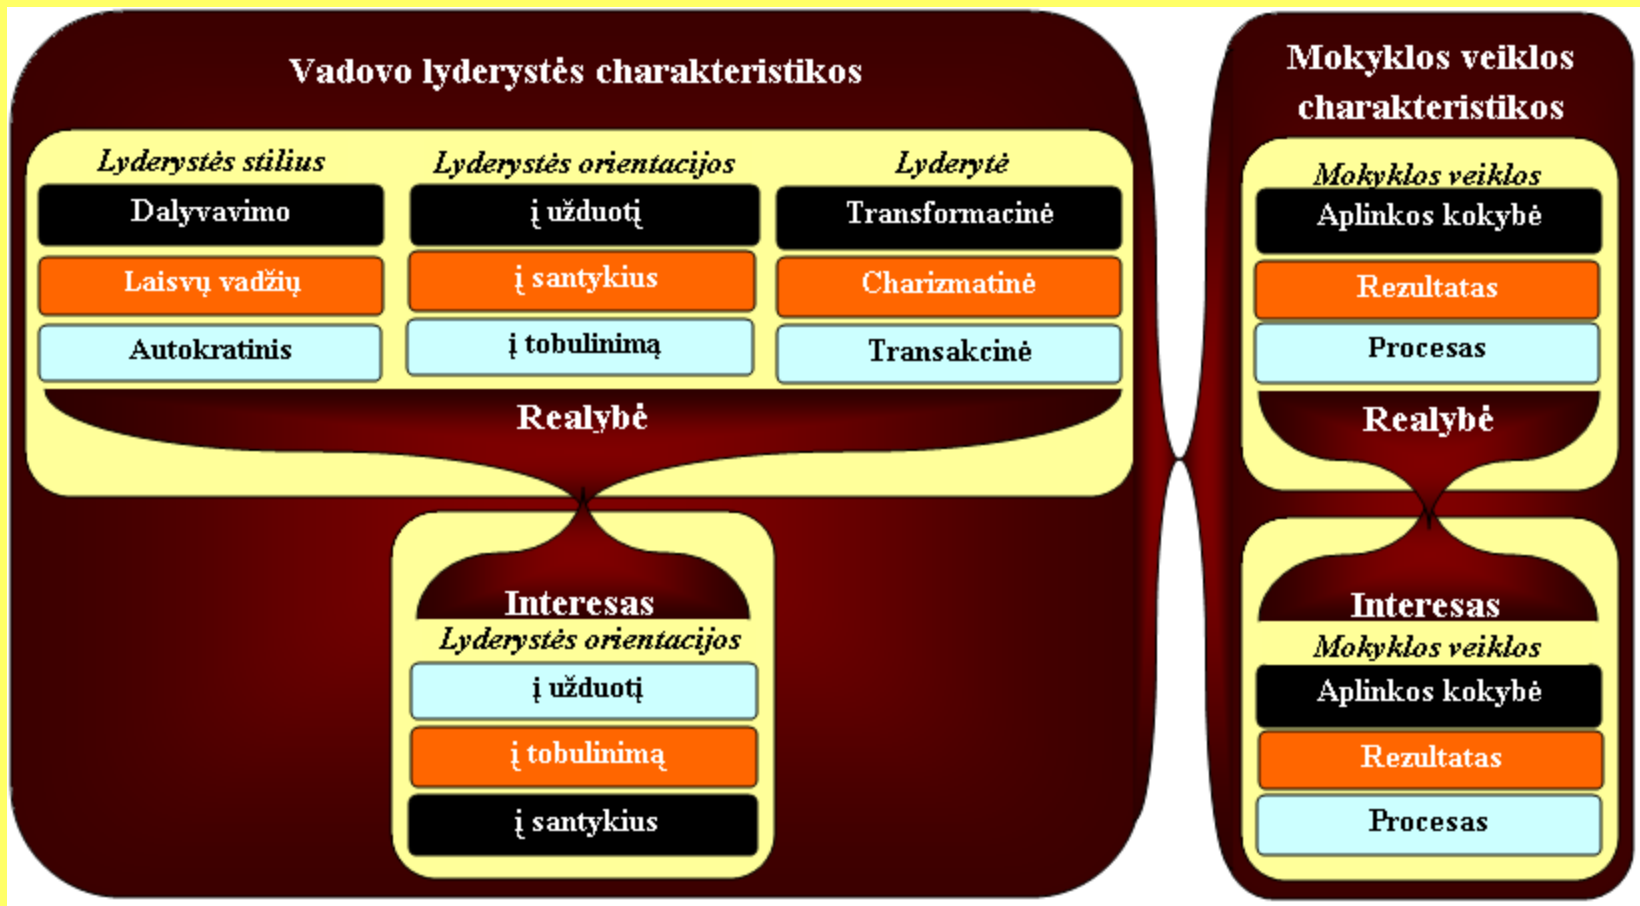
Vadovo lyderystės charakteristikos

Lyderystės stilius
Dalyvavimo
Laisvų vadžių
Autokratinis

Lyderystės orientacijos
į užduotį
į santykius
į tobulinimą

Lyderytė
Transformacinė
Charizmatinė
Transakcinė

Realybė

Interesas
Lyderystės orientacijos
į užduotį
į tobulinimą
į santykius

Mokyklos veiklos charakteristikos

Mokyklos veiklos
Aplinkos kokybė
Rezultatas
Procesas

Realybė

Interesas
Mokyklos veiklos
Aplinkos kokybė
Rezultatas
Procesas